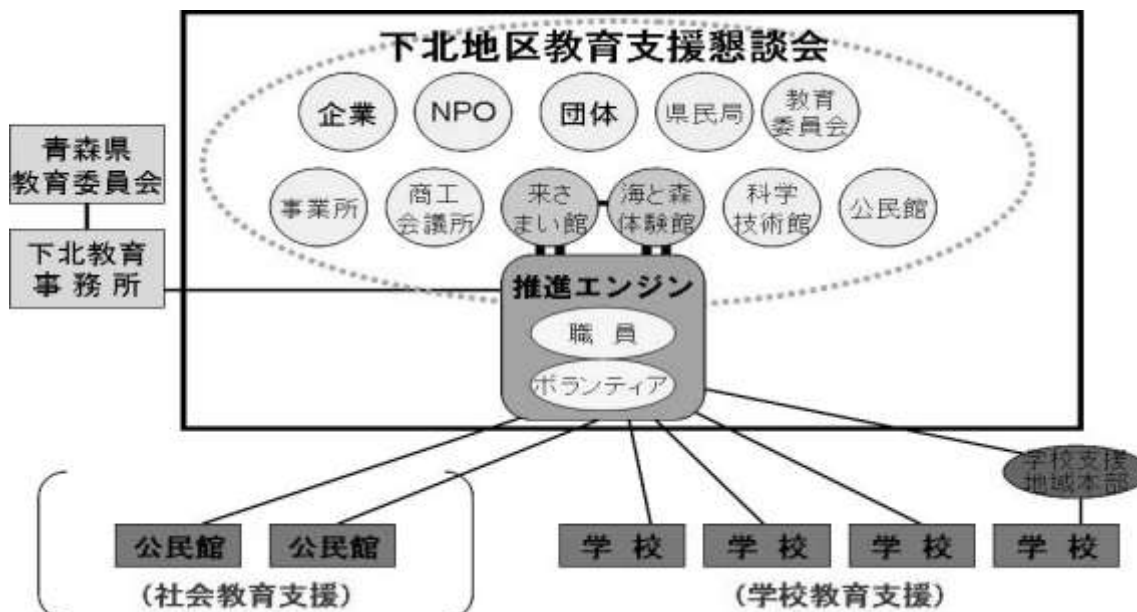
下北地区教育支援懇談会

企業
NPO
団体
県民局
教育委員会

事業所
商工会議所
来さまい館
海と森体験館
科学技術館
公民館

青森県教育委員会
下北教育事務所

推進エンジン
職員
ボランティア

学校支援地域本部

公民館
公民館
（社会教育支援）

学校
学校
学校
学校
（学校教育支援）